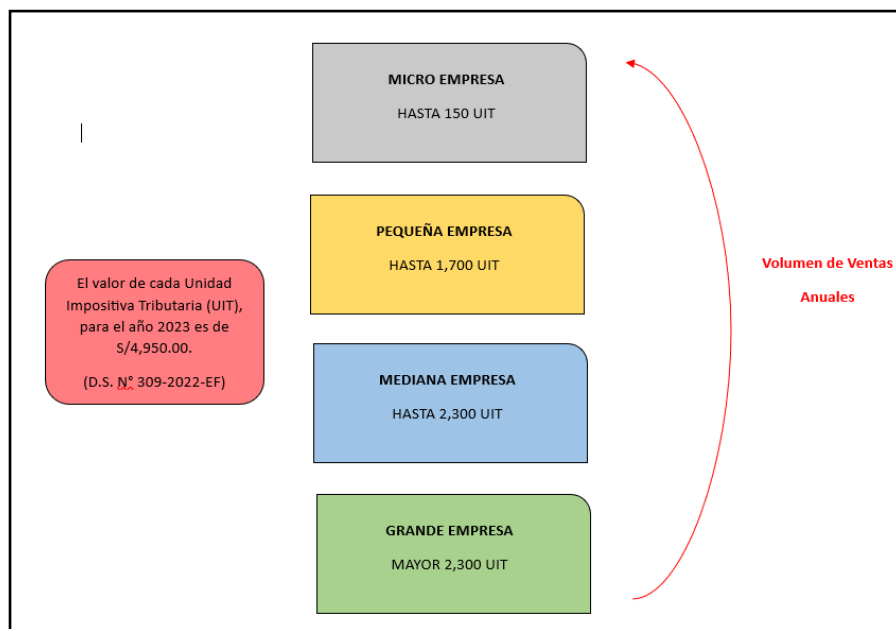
MICRO EMPRESA
HASTA 150 UIT

PEQUEÑA EMPRESA
HASTA 1,700 UIT

El valor de cada Unidad Impositiva Tributaria (UIT), para el año 2023 es de S/4,950.00.

(D.S. N° 309-2022-EF)

MEDIANA EMPRESA
HASTA 2,300 UIT

GRANDE EMPRESA
MAYOR 2,300 UIT

Volumen de Ventas Anuales